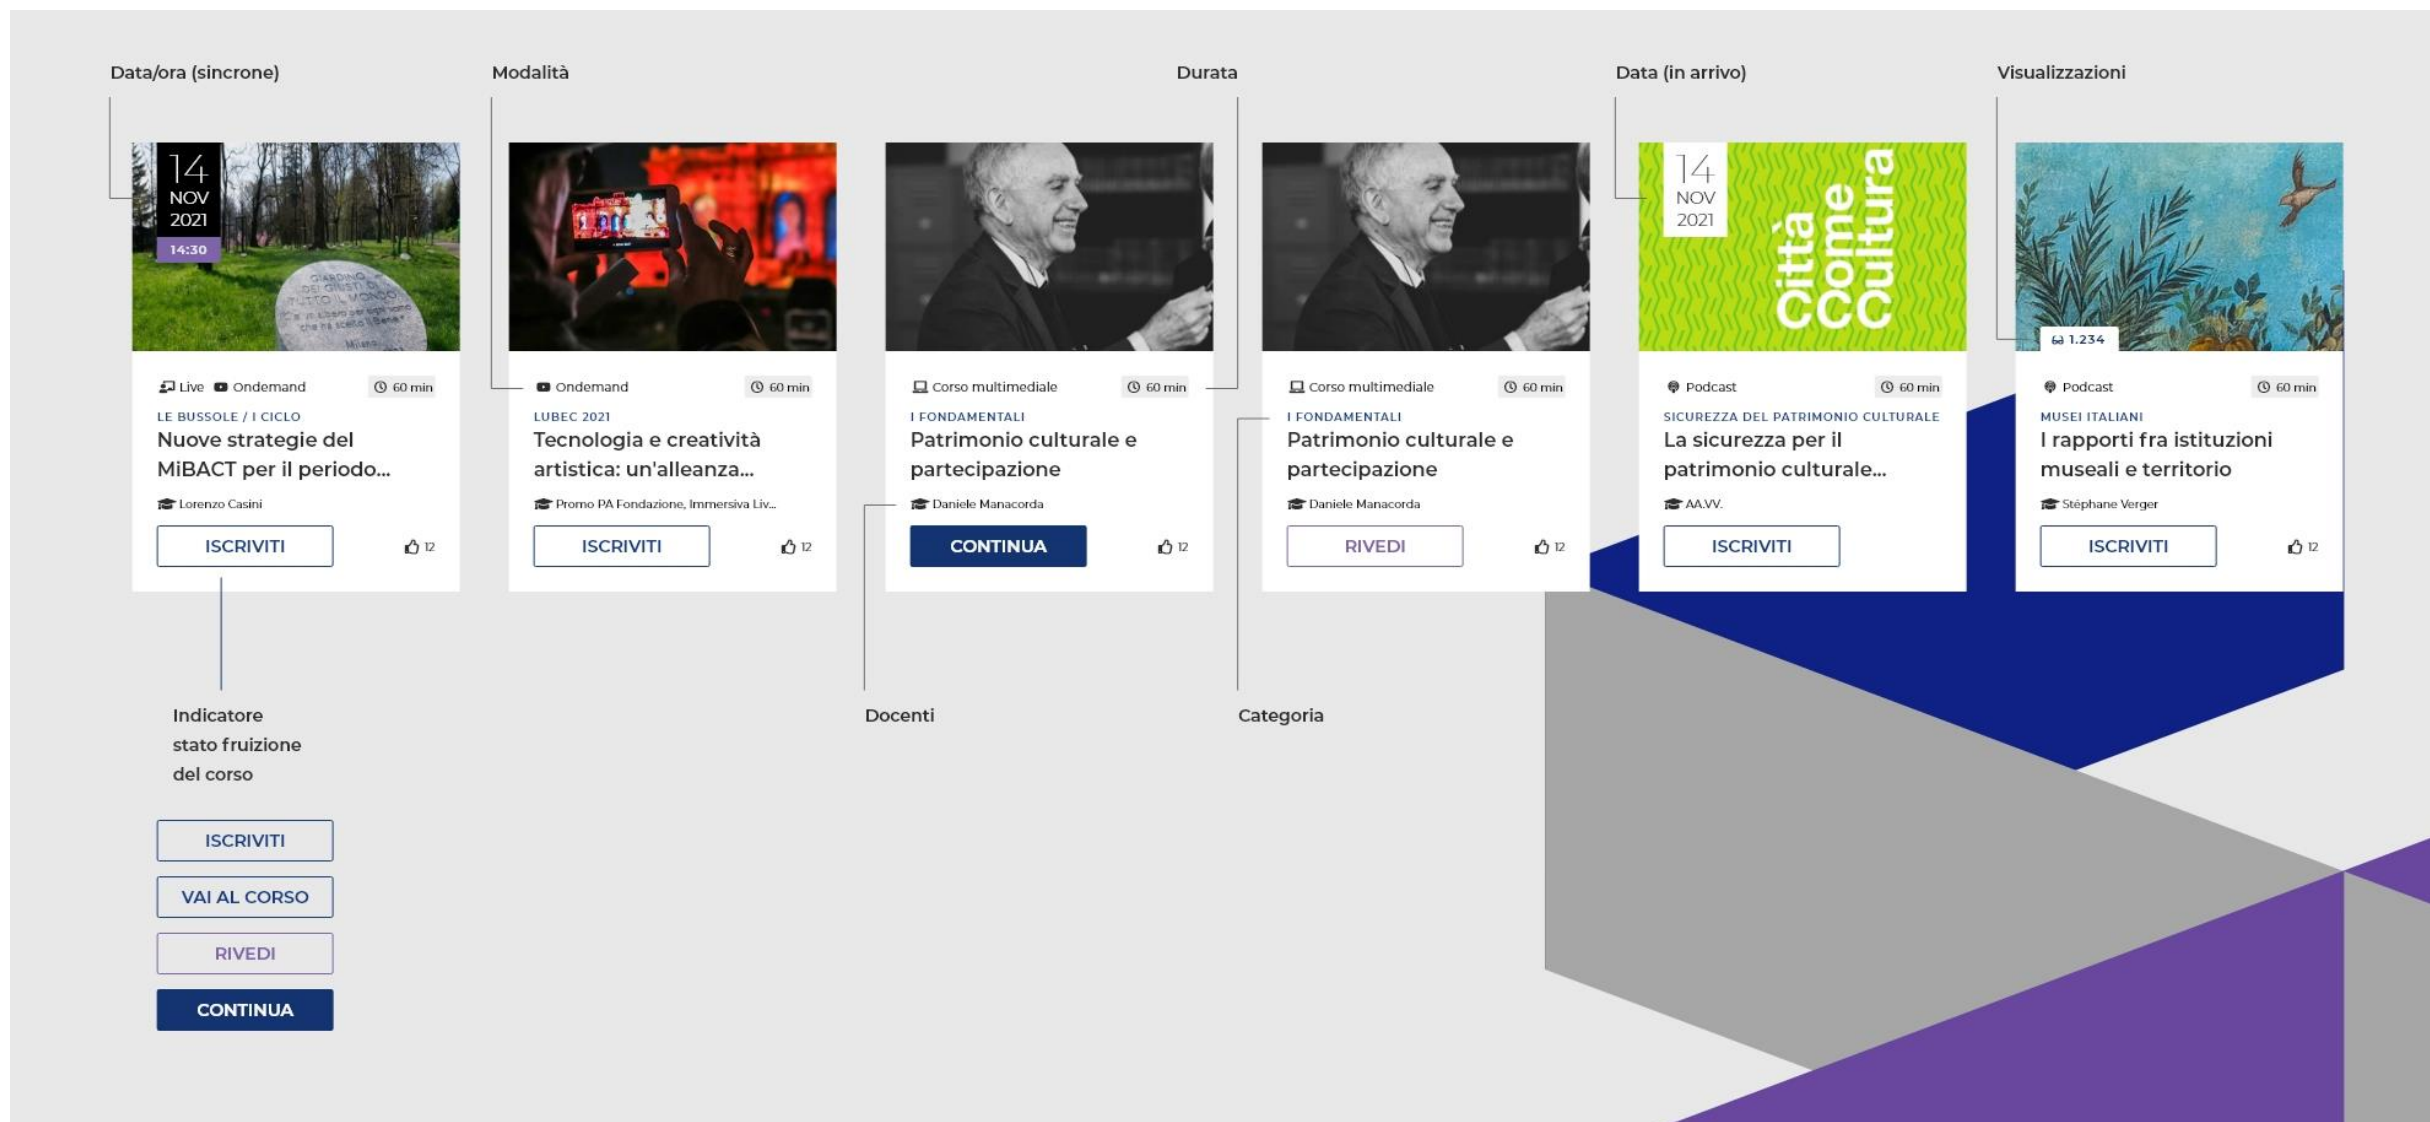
Data/ora (sincrone)

Modalità

Durata

Data (in arrivo)

Visualizzazioni

14
NOV
2021
14:30

GIARDINO DEI GIUSTI DI TUTTO IL MONDO

Live Ondemand 60 min
LE BUSSOLE / I CICLO
Nuove strategie del MiBACT per il periodo...
Lorenzo Casini
ISCRIVITI
12

Ondemand 60 min
LUBEC 2021
Tecnologia e creatività artistica: un'alleanza...
Promo PA Fondazione, Immersiva Liv...
ISCRIVITI
12

Corso multimediale 60 min
I FONDAMENTALI
Patrimonio culturale e partecipazione
Daniele Manacorda
CONTINUA
12

Corso multimediale 60 min
I FONDAMENTALI
Patrimonio culturale e partecipazione
Daniele Manacorda
RIVEDI
12

14
NOV
2021
Città Come Cultura

Podcast 60 min
SICUREZZA DEL PATRIMONIO CULTURALE
La sicurezza per il patrimonio culturale...
AA.VV.
ISCRIVITI

1.234
Podcast 60 min
MUSEI ITALIANI
I rapporti fra istituzioni museali e territorio
Stéphane Verger
ISCRIVITI
12

Indicatore stato fruizione del corso

ISCRIVITI
VAI AL CORSO
RIVEDI
CONTINUA

Docenti

Categoria